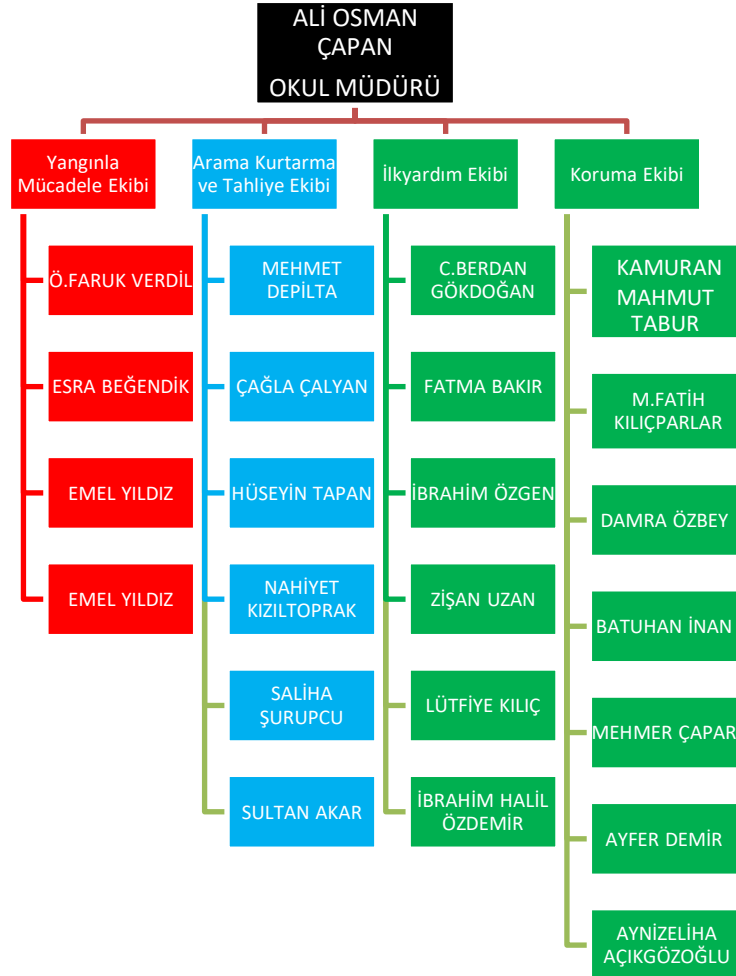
ALİ OSMAN ÇAPAN
OKUL MÜDÜRÜ

Yangınla Mücadele Ekibi

Ö.FARUK VERDİL

ESRA BEĞENDİK

EMEL YILDIZ

EMEL YILDIZ

Arama Kurtarma ve Tahliye Ekibi

MEHMET DEPİLTA

ÇAĞLA ÇALYAN

HÜSEYİN TAPAN

NAHİYET KIZILTOPRAK

SALİHA ŞURUPCU

SULTAN AKAR

İlkyardım Ekibi

C.BERDAN GÖKDOĞAN

FATMA BAKIR

İBRAHİM ÖZGEN

ZİŞAN UZAN

LÜTFİYE KILIÇ

İBRAHİM HALİL ÖZDEMİR

Koruma Ekibi

KAMURAN MAHMUT TABUR

M.FATİH KILIÇPARLAR

DAMRA ÖZBEY

BATUHAN İNAN

MEHMER ÇAPAR

AYFER DEMİR

AYNİZELİHA AÇIKGÖZOĞLU